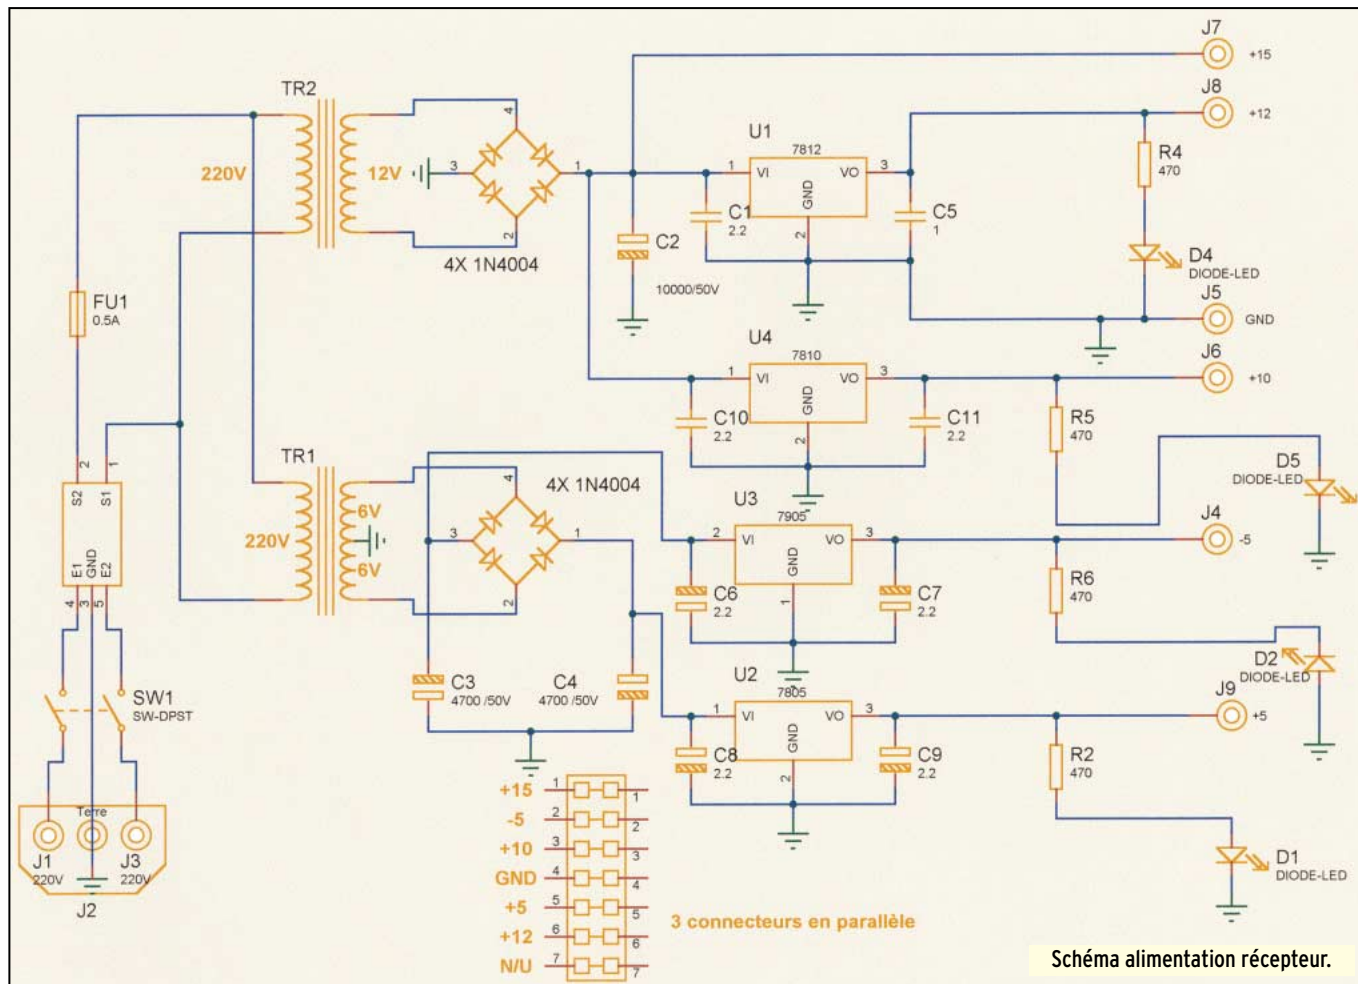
TR2
220V
12V
4X 1N4004
J7 +15
J8 +12
U1
7812
VI VO GND
C1 2.2
C2
10000/50V
C5 1
R4 470
D4 DIODE-LED
J5 GND
FU1 0.5A
U4
7810
VI VO GND
C10 2.2
C11 2.2
J6 +10
R5 470
D5 DIODE-LED
TR1
220V
6V
6V
4X 1N4004
U3
7905
VI VO GND
C6 2.2
C7 2.2
J4 -5
R6 470
D2 DIODE-LED
S2 S1
E1 GND E2
SW1 SW-DPST
C3 4700 /50V
C4 4700 /50V
U2
7805
VI VO GND
C8 2.2
C9 2.2
J9 +5
R2 470
D1 DIODE-LED
Terre
J1 220V
J3 220V
J2
+15
-5
+10
GND
+5
+12
N/U
3 connecteurs en parallèle
Schéma alimentation récepteur.